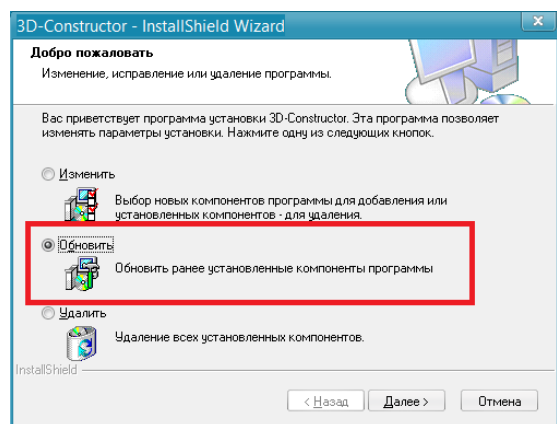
3D-Constructor - InstallShield Wizard

Добро пожаловать

Изменение, исправление или удаление программы.

Вас приветствует программа установки 3D-Constructor. Эта программа позволяет изменять параметры установки. Нажмите одну из следующих кнопок.

Изменить

Выбор новых компонентов программы для добавления или установленных компонентов - для удаления.

Обновить

Обновить ранее установленные компоненты программы

Удалить

Удаление всех установленных компонентов.

InstallShield

< Назад

Далее >

Отмена